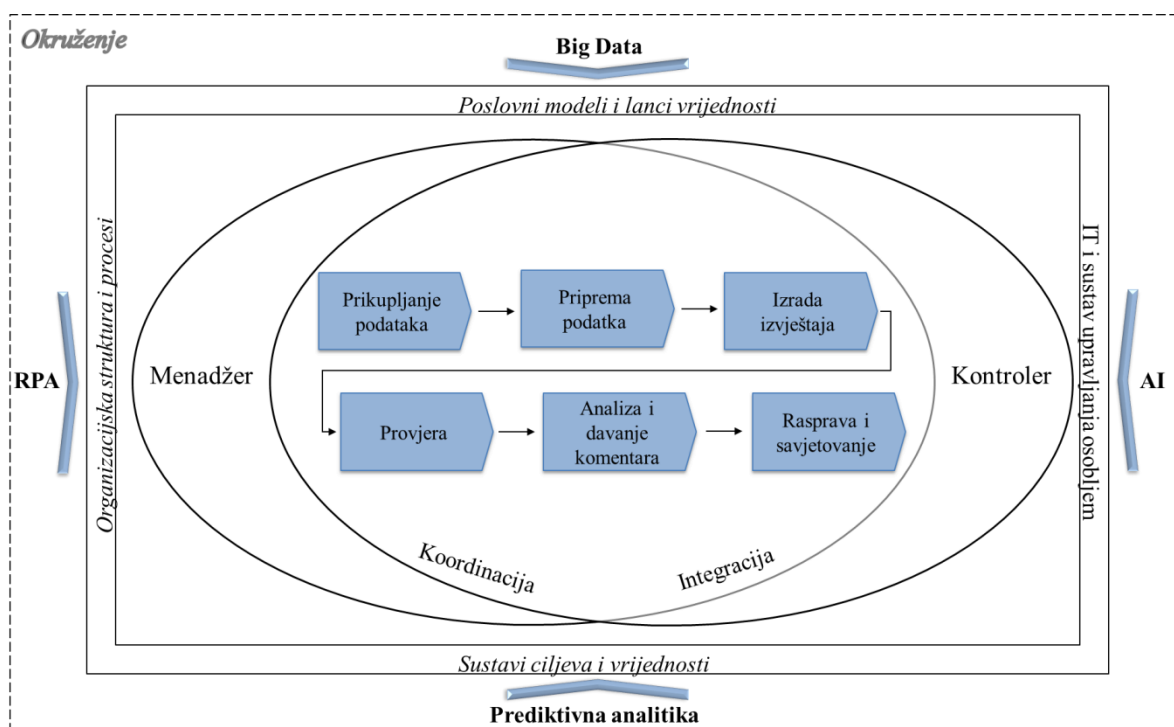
Okruženje

Big Data

Poslovni modeli i lanci vrijednosti

Organizacijska struktura i procesi

IT i sustav upravljanja osobljem

RPA

AI

Menadžer

Kontroler

Prikupljanje podataka

Priprema podatka

Izrada izvještaja

Provjera

Analiza i davanje komentara

Rasprava i savjetovanje

Koordinacija

Integracija

Sustavi ciljeva i vrijednosti

Prediktivna analitika